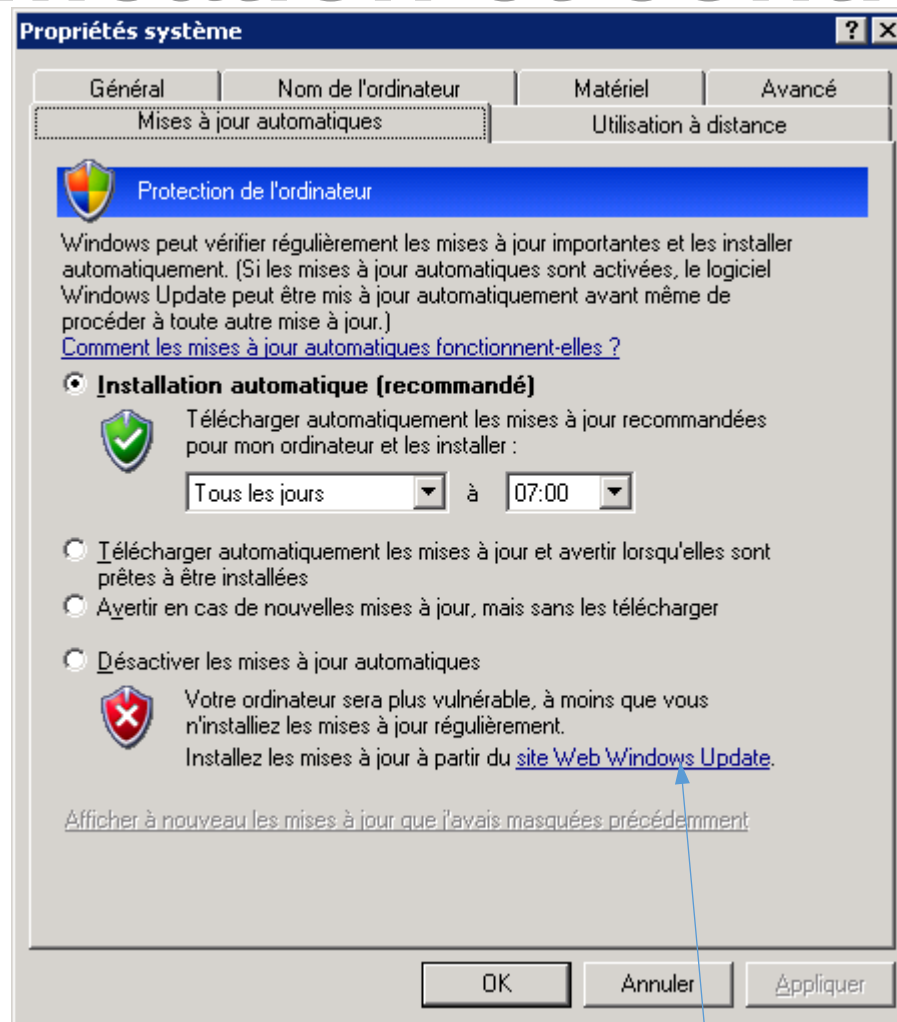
Propriétés système

?

Général | Nom de l'ordinateur | Matériel | Avancé
Mises à jour automatiques | Utilisation à distance

Protection de l'ordinateur

Windows peut vérifier régulièrement les mises à jour importantes et les installer automatiquement. (Si les mises à jour automatiques sont activées, le logiciel Windows Update peut être mis à jour automatiquement avant même de procéder à toute autre mise à jour.)
Comment les mises à jour automatiques fonctionnent-elles ?

Installation automatique (recommandé)

Télécharger automatiquement les mises à jour recommandées pour mon ordinateur et les installer :

Tous les jours à 07:00

Télécharger automatiquement les mises à jour et avertir lorsqu'elles sont prêtes à être installées

Avertir en cas de nouvelles mises à jour, mais sans les télécharger

Désactiver les mises à jour automatiques

Votre ordinateur sera plus vulnérable, à moins que vous n'installiez les mises à jour régulièrement.
Installez les mises à jour à partir du site Web Windows Update.

Afficher à nouveau les mises à jour que j'avais masquées précédemment

OK | Annuler | Appliquer